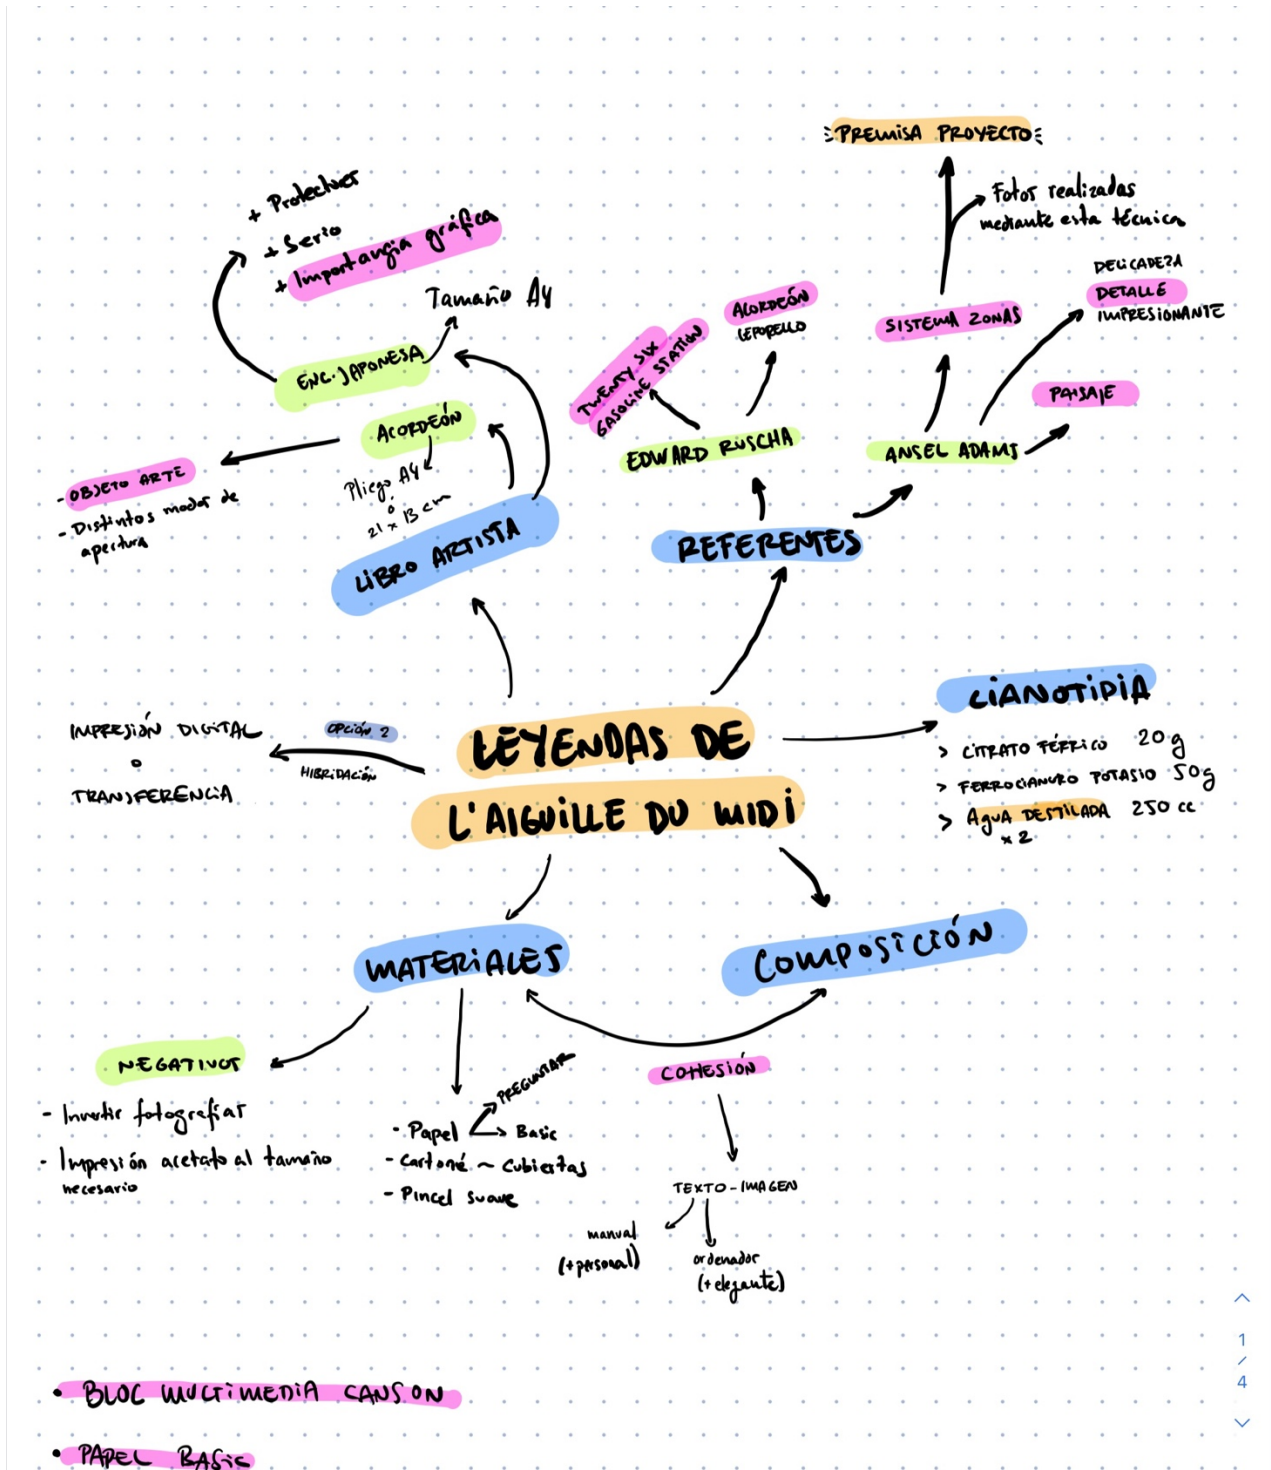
PREMISA PROYECTO

Fotos realizadas mediante esta técnica

+ Protector
+ Serio
+ Importancia gráfica

Tamaño A4

ENC. JAPONESA

ACORDEÓN

Pliego A4 o $21 \times 13$ cm

OBJETO ARTE
- Distintos modos de apertura

LIBRO ARTISTA

TWENTY SIX GASOLINE STATION

ACORDEÓN LEPORELLO

EDWARD RUSCHA

REFERENTES

SISTEMA ZONAS

DELICADEZA
DETALLE
IMPRESIONANTE

PAISAJE

ANSEL ADAMS

CIANOTIPIA
> CITRATO FÉRRICO 20 g
> FERROCIANURO POTASIO 50 g
> Agua DESTILADA 250 cc x 2

IMPRESIÓN DIGITAL o TRANSFERENCIA

OPCIÓN 2

HIBRIDACIÓN

LEYENDAS DE L'AIGUILLE DU MIDI

MATERIALES

COMPOSICIÓN

NEGATIVOS
- Invertir fotografiar
- Impresión acetato al tamaño necesario

- Papel → PREGUNTAR → Basic
- Cartoné ~ Cubiertas
- Pincel suave

COHESIÓN

TEXTO - IMAGEN
manual (+personal)
ordenador (+elegante)

• BLOC MULTIMEDIA CANSON
• PAPEL BASIC

1 / 4